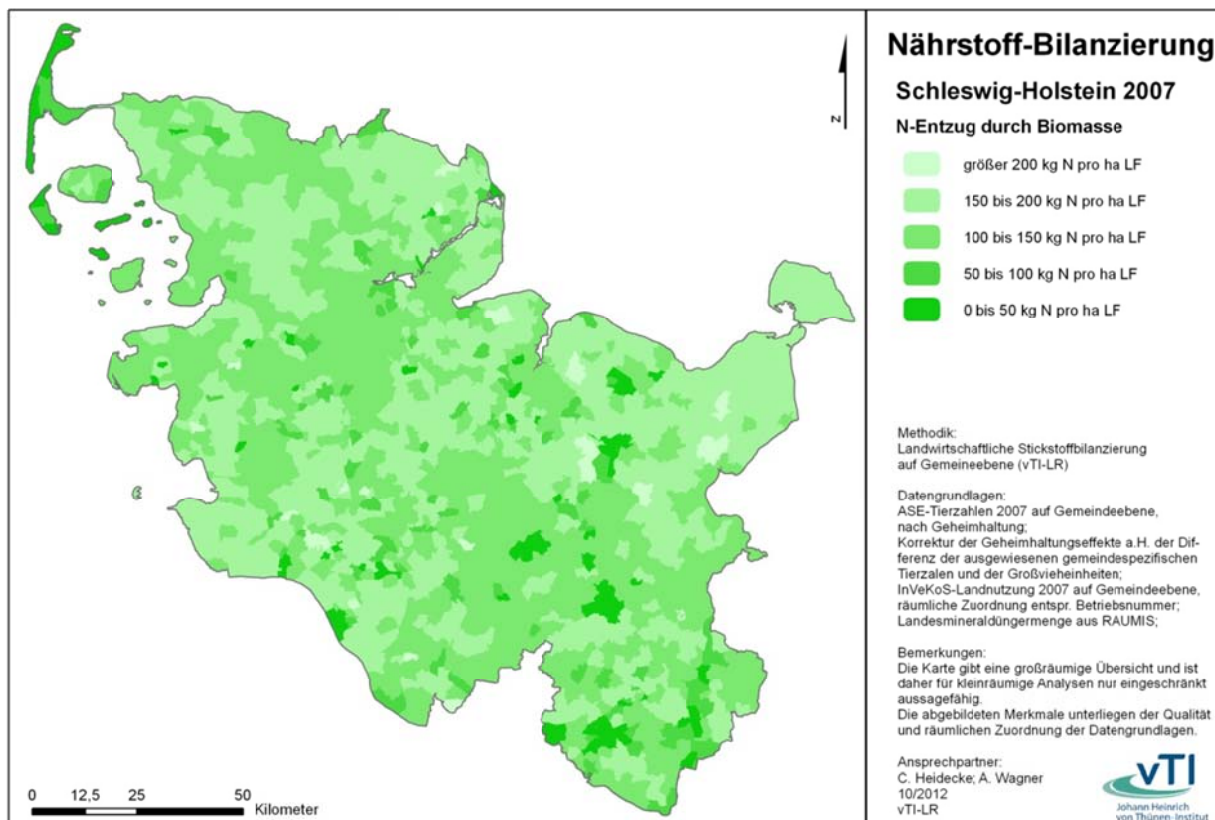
N

0 12,5 25 50 Kilometer

Nährstoff-Bilanzierung

Schleswig-Holstein 2007

N-Entzug durch Biomasse

größer 200 kg N pro ha LF

150 bis 200 kg N pro ha LF

100 bis 150 kg N pro ha LF

50 bis 100 kg N pro ha LF

0 bis 50 kg N pro ha LF

Methodik:
Landwirtschaftliche Stickstoffbilanzierung auf Gemeineebene (vTI-LR)

Datengrundlagen:
ASE-Tierzahlen 2007 auf Gemeindeebene, nach Geheimhaltung;
Korrektur der Geheimhaltungseffekte a.H. der Differenz der ausgewiesenen gemeindespezifischen Tierzalen und der Großvieheinheiten;
InVeKoS-Landnutzung 2007 auf Gemeindeebene, räumliche Zuordnung entspr. Betriebsnummer;
Landesmineraldüngermenge aus RAUMIS;

Bemerkungen:
Die Karte gibt eine großräumige Übersicht und ist daher für kleinräumige Analysen nur eingeschränkt aussagefähig.
Die abgebildeten Merkmale unterliegen der Qualität und räumlichen Zuordnung der Datengrundlagen.

Ansprechpartner:
C. Heidecke; A. Wagner
10/2012
vTI-LR

vTI
Johann Heinrich von Thünen-Institut